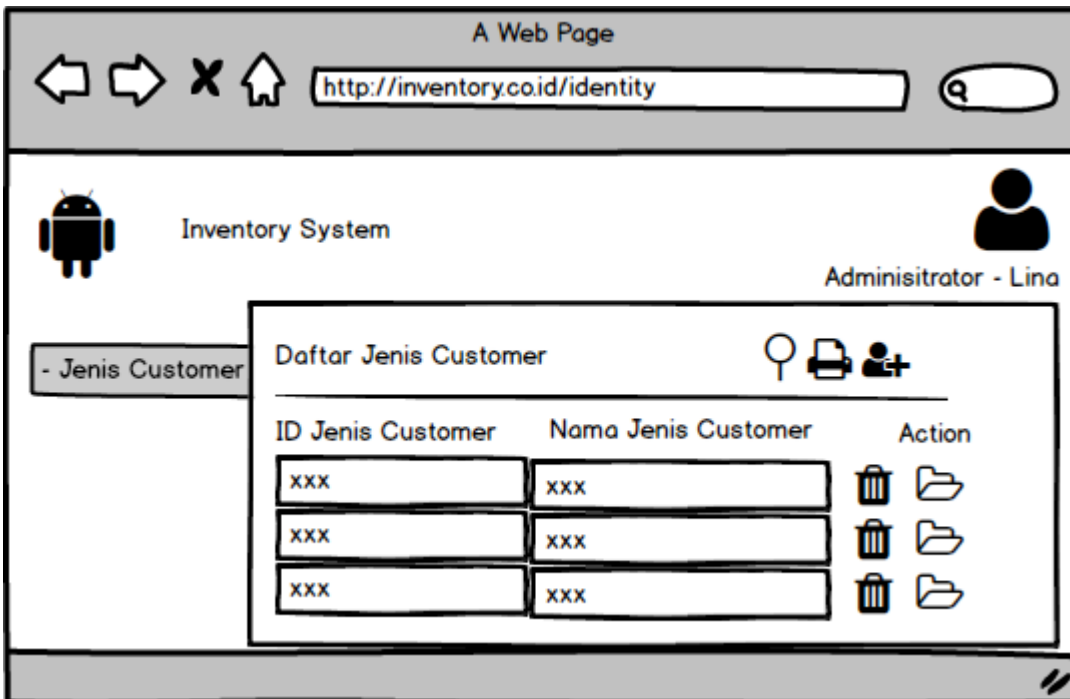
A Web Page

http://inventory.co.id/identity

Inventory System

Adminisitrator - Lina

- Jenis Customer

Daftar Jenis Customer

| ID Jenis Customer | Nama Jenis Customer | Action |
|---|---|---|
| xxx | xxx | |
| xxx | xxx | |
| xxx | xxx | |